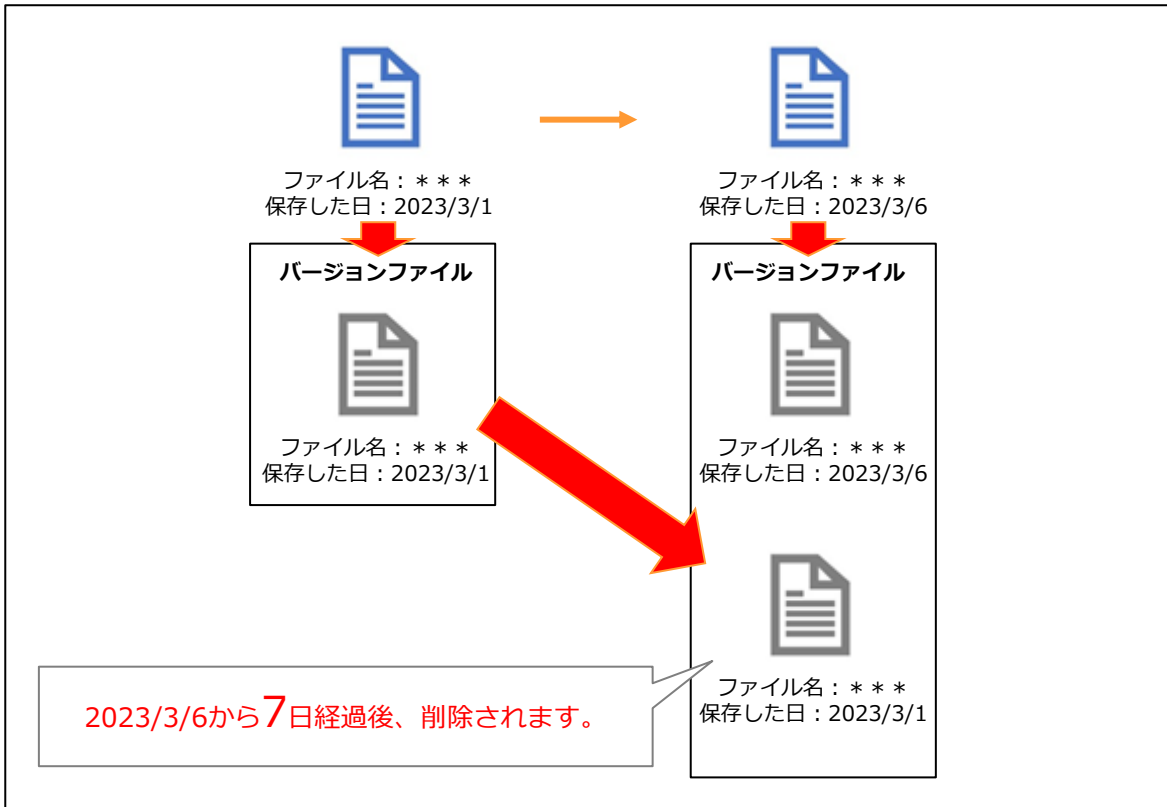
ファイル名：＊＊＊
保存した日：2023/3/1

ファイル名：＊＊＊
保存した日：2023/3/6

バージョンファイル

ファイル名：＊＊＊
保存した日：2023/3/1

バージョンファイル

ファイル名：＊＊＊
保存した日：2023/3/6

ファイル名：＊＊＊
保存した日：2023/3/1

2023/3/6から7日経過後、削除されます。